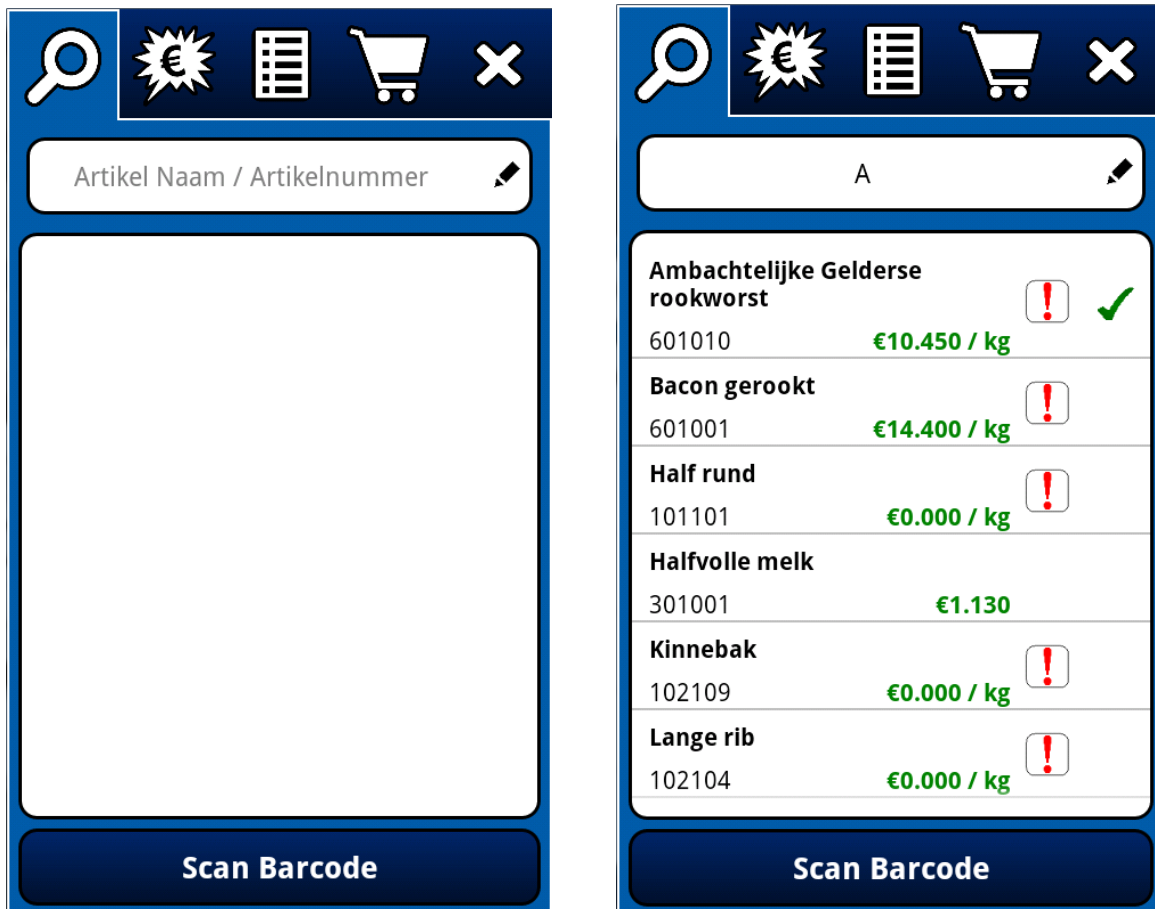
€

Artikel Naam / Artikelnummer

Scan Barcode

€

A

Ambachtelijke Gelderse rookworst
601010 €10.450 / kg

Bacon gerookt
601001 €14.400 / kg

Half rund
101101 €0.000 / kg

Halfvolle melk
301001 €1.130

Kinnebak
102109 €0.000 / kg

Lange rib
102104 €0.000 / kg

Scan Barcode